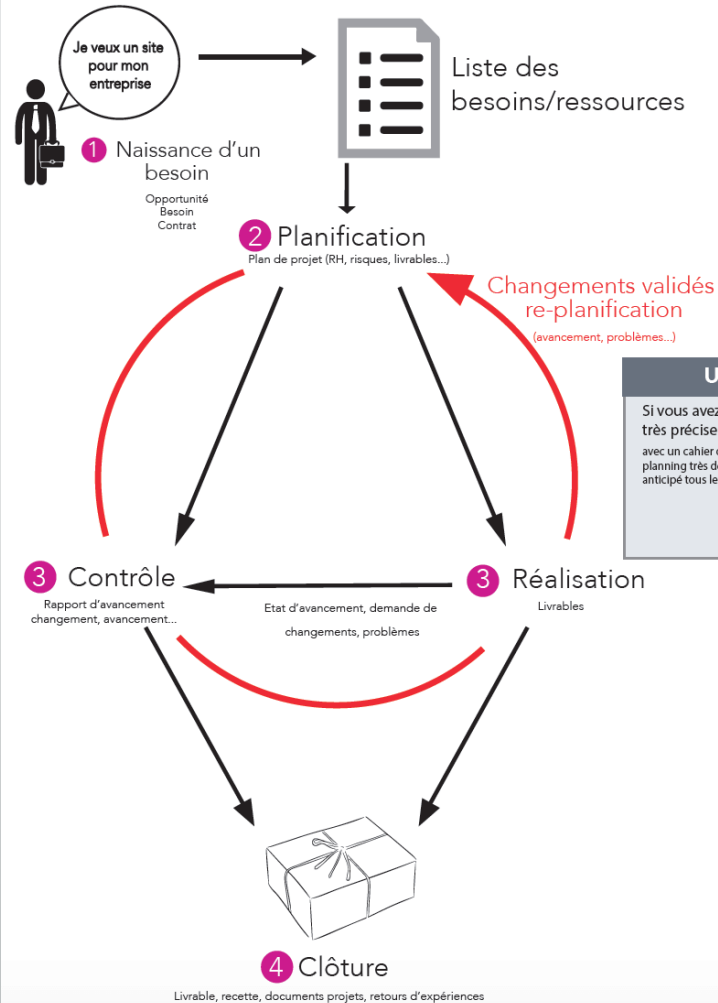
Je veux un site pour mon entreprise

Liste des besoins/ressources

1 Naissance d'un besoin

Opportunité
Besoin
Contrat

2 Planification

Plan de projet (RH, risques, livrables...)

Changements validés
re-planification

(avancement, problèmes...)

U

Si vous avez
très précise

avec un cahier
planning très d
anticipé tous le

3 Contrôle

Rapport d'avancement changement, avancement...

3 Réalisation

Livrables

Etat d'avancement, demande de changements, problèmes

4 Clôture

Livrable, recette, documents projets, retours d'expériences